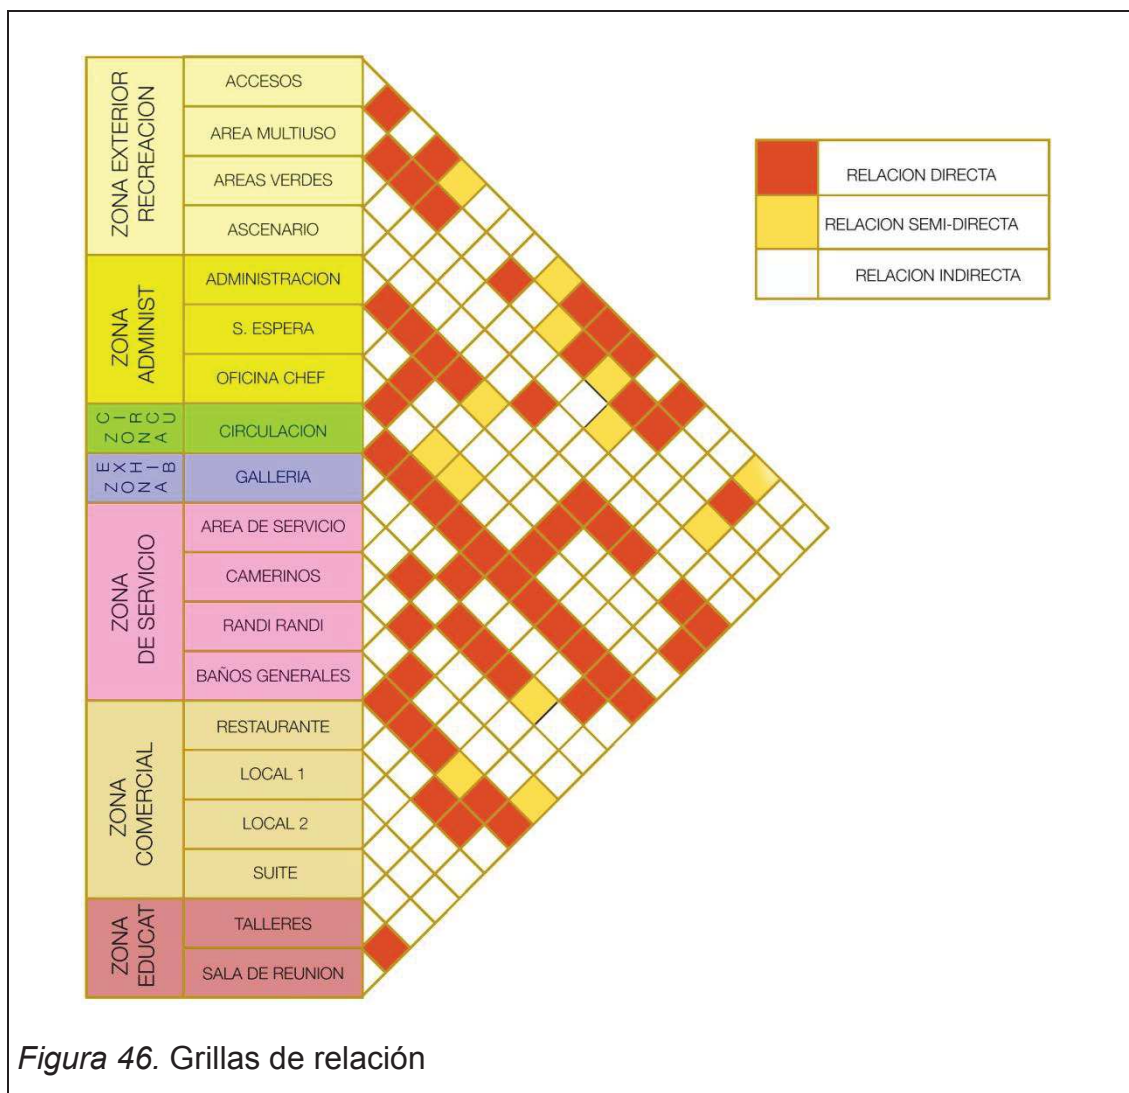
ZONA EXTERIOR RECREACION
ACCESOS
AREA MULTIUSO
AREAS VERDES
ASCENARIO

ZONA ADMINIST
ADMINISTRACION
S. ESPERA
OFICINA CHEF

ZONA CIRCU
CIRCULACION

ZONA EXHIB
GALLERIA

ZONA DE SERVICIO
AREA DE SERVICIO
CAMERINOS
RANDI RANDI
BAÑOS GENERALES

ZONA COMERCIAL
RESTAURANTE
LOCAL 1
LOCAL 2
SUITE

ZONA EDUCAT
TALLERES
SALA DE REUNION

RELACION DIRECTA
RELACION SEMI-DIRECTA
RELACION INDIRECTA

*Figura 46.* Grillas de relación